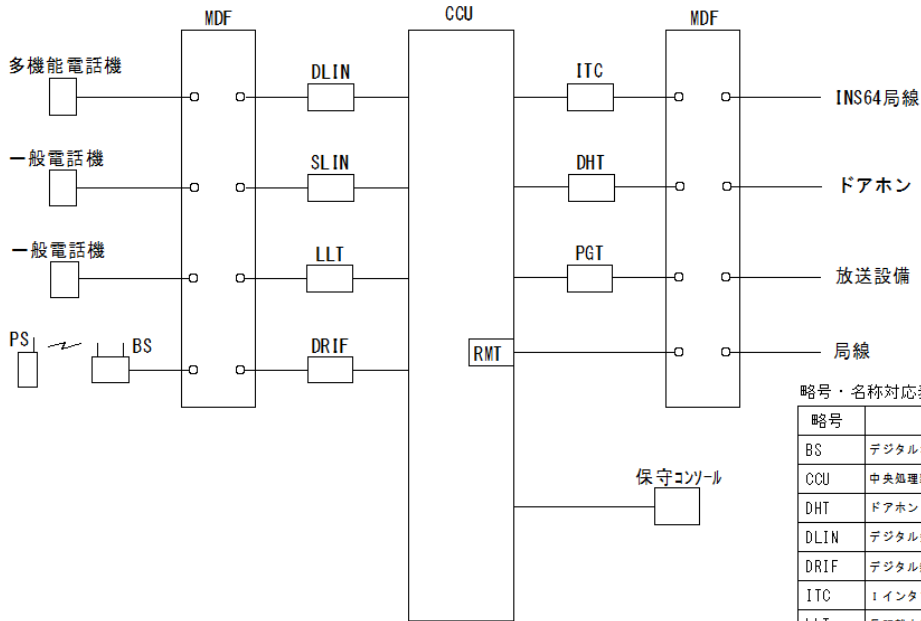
MDF

CCU

MDF

多機能電話機

DLIN

ITC

INS64局線

一般電話機

SLIN

DHT

ドアホン

一般電話機

LLT

PGT

放送設備

PS

BS

DRIF

RMT

局線

保守コンソール

略号・名称対応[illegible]

| 略号 | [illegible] |
|---|---|
| BS | デジタル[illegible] |
| CCU | 中央処理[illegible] |
| DHT | ドアホン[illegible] |
| DLIN | デジタル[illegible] |
| DRIF | デジタル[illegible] |
| ITC | Iインタ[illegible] |
| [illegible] | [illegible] |